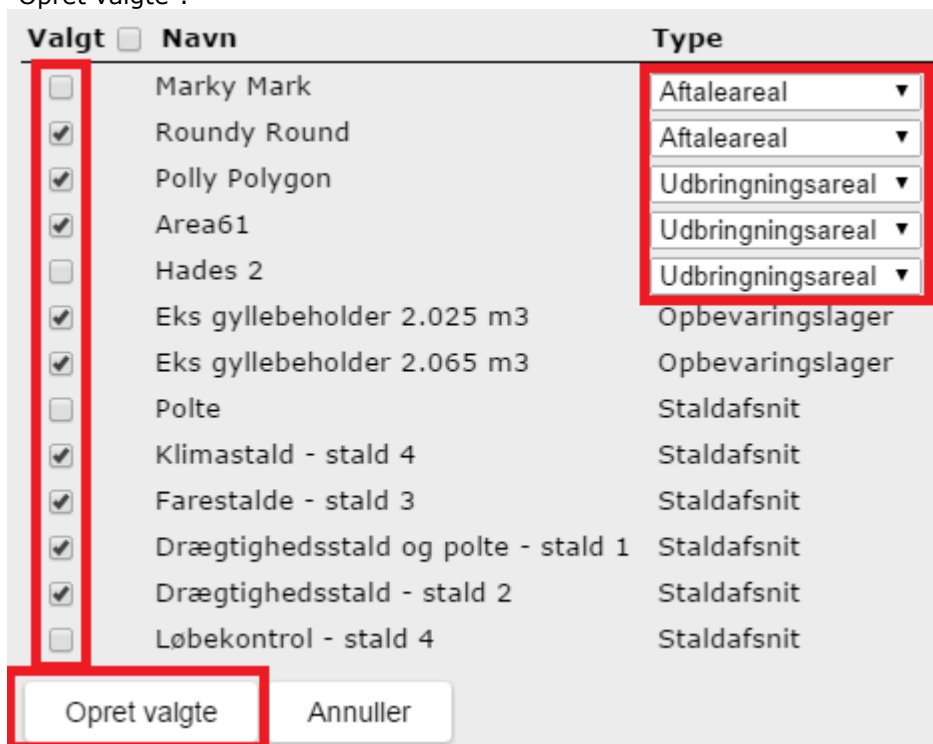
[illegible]

| Valgt | Navn | Type |
|---|---|---|
| | Marky Mark | Aftaleareal |
| | Roundy Round | Aftaleareal |
| | Polly Polygon | Udbringningsareal |
| | Area61 | Udbringningsareal |
| | Hades 2 | Udbringningsareal |
| | Eks gyllebeholder 2.025 m3 | Opbevaringslager |
| | Eks gyllebeholder 2.065 m3 | Opbevaringslager |
| | Polte | Staldafsnit |
| | Klimastald - stald 4 | Staldafsnit |
| | Farestalde - stald 3 | Staldafsnit |
| | Drægtighedsstald og polte - stald 1 | Staldafsnit |
| | Drægtighedsstald - stald 2 | Staldafsnit |
| | Løbekontrol - stald 4 | Staldafsnit |

Opret valgte
Annuller